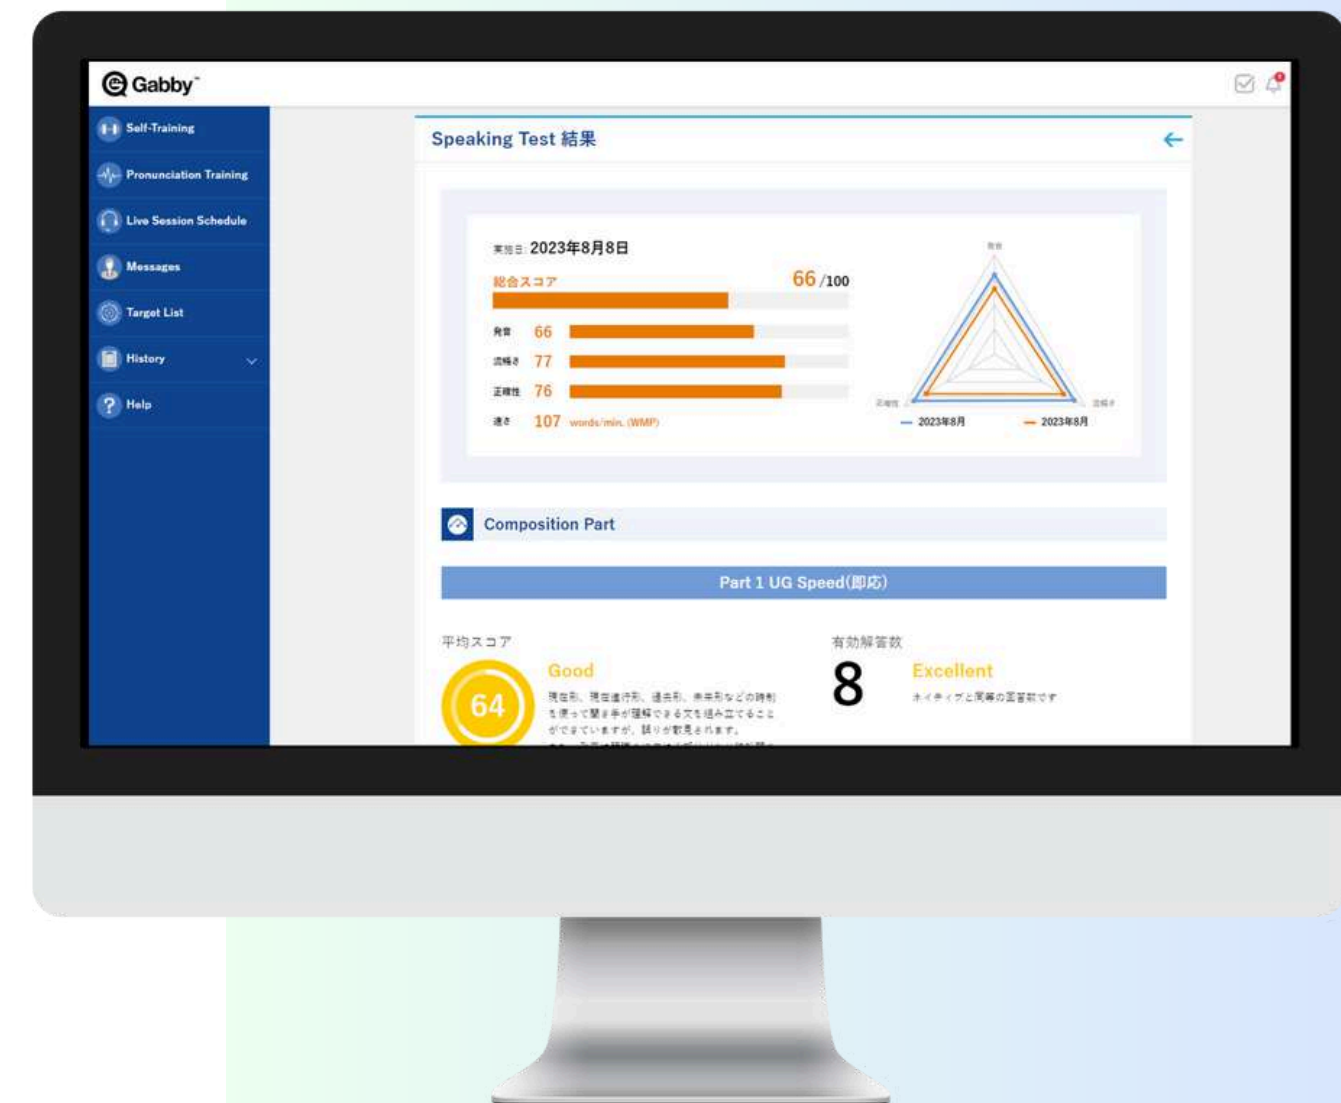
Gabby

Self-Training
Pronunciation Training
Live Session Schedule
Messages
Target List
History
Help

Speaking Test 結果

実施日 2023年8月8日
総合スコア 66 /100
発音 66
流暢さ 77
正確性 76
速さ 107 words/min. (WMP)

発音
正確性
流暢さ
2023年8月
2023年8月

Composition Part

Part 1 UG Speed(即応)

平均スコア
64
Good
現在形、現在進行形、過去形、未来形などの時制を使って聞き手が理解できる文を組み立てることができていますが、誤りが散見されます。
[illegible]

有効解答数
8
Excellent
ネイティブと同等の回答数です